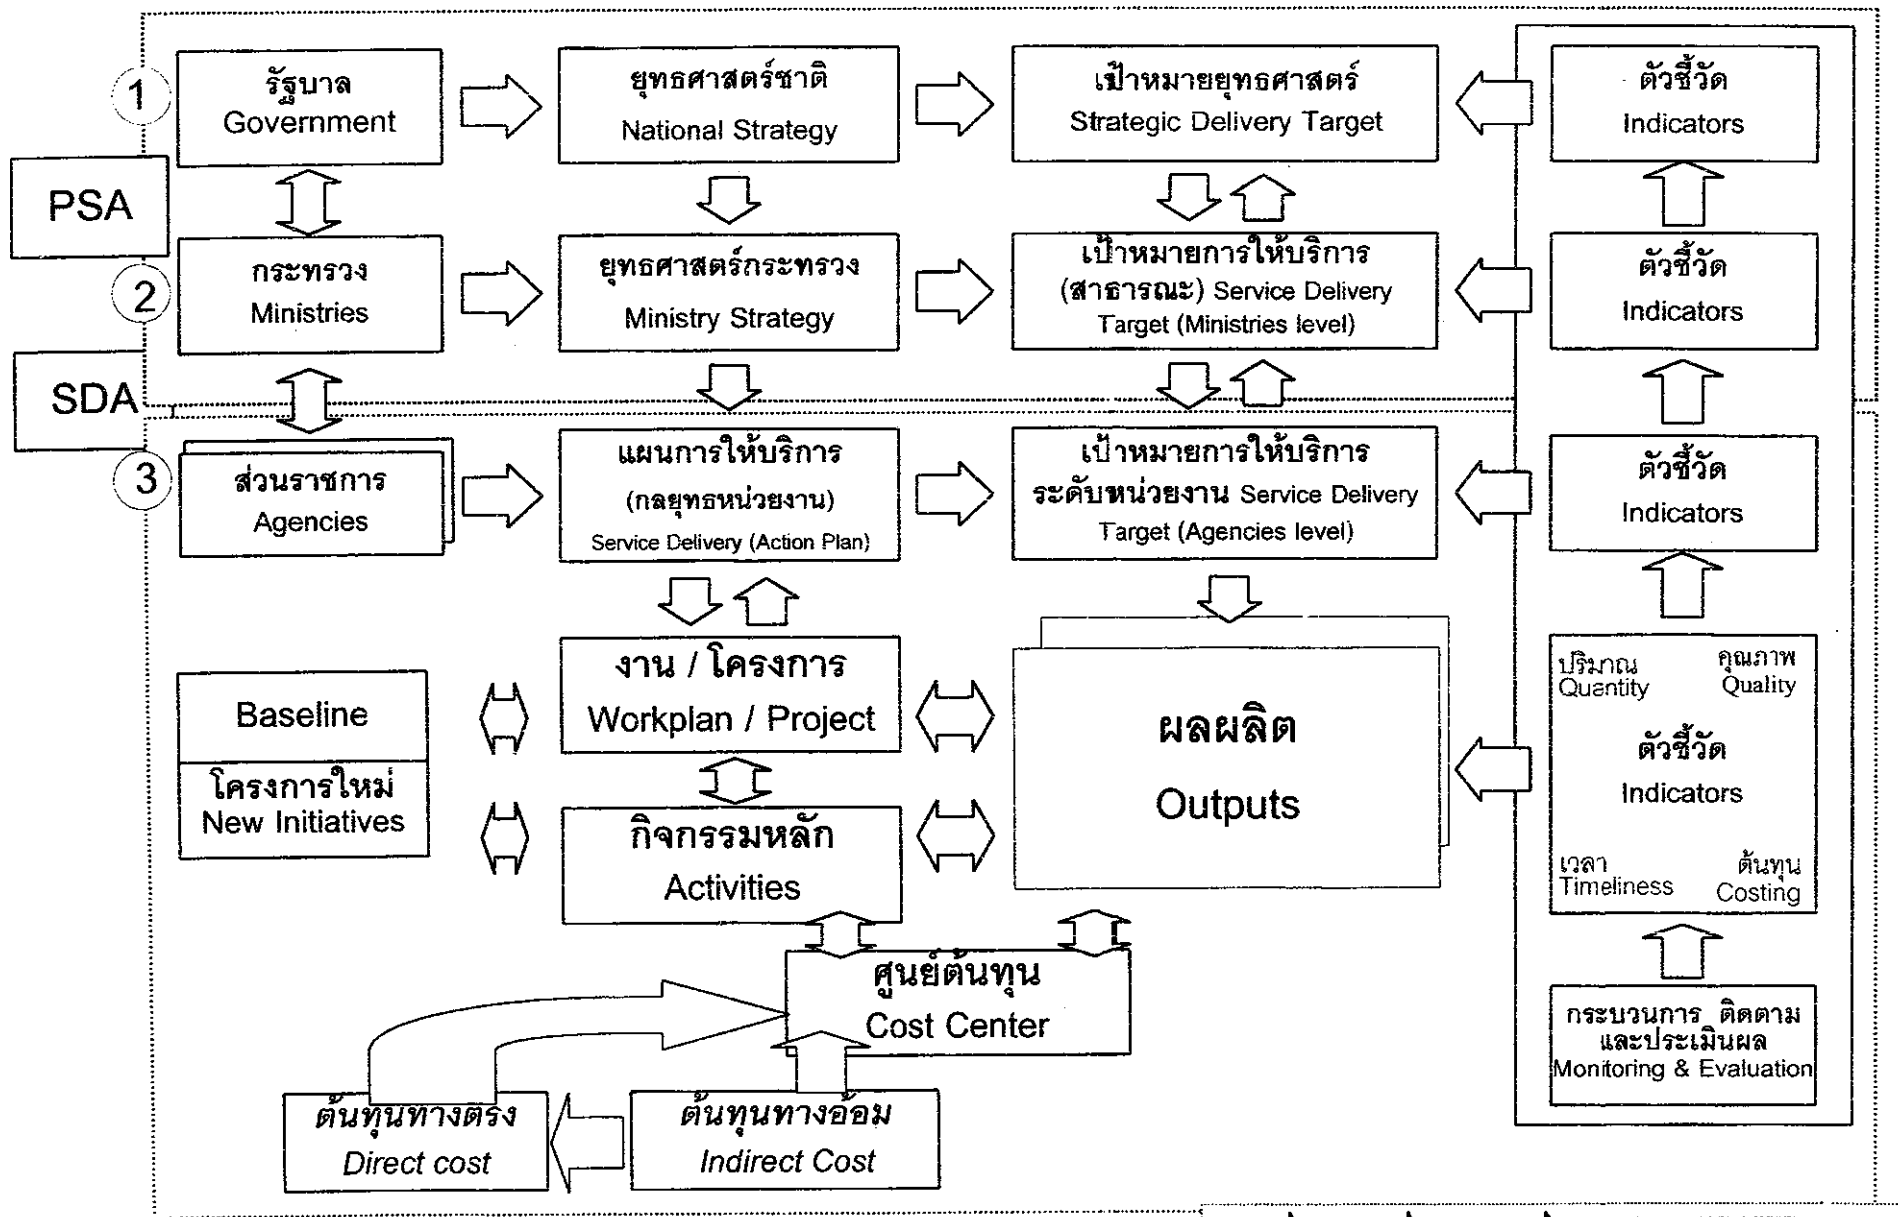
1

รัฐบาล
Government

ยุทธศาสตร์ชาติ
National Strategy

เป้าหมายยุทธศาสตร์
Strategic Delivery Target

ตัวชี้วัด
Indicators

PSA

2

กระทรวง
Ministries

ยุทธศาสตร์กระทรวง
Ministry Strategy

เป้าหมายการให้บริการ (สาธารณะ) Service Delivery Target (Ministries level)

ตัวชี้วัด
Indicators

SDA

3

ส่วนราชการ
Agencies

แผนการให้บริการ (กลยุทธหน่วยงาน)
Service Delivery (Action Plan)

เป้าหมายการให้บริการระดับหน่วยงาน Service Delivery Target (Agencies level)

ตัวชี้วัด
Indicators

Baseline

โครงการใหม่
New Initiatives

งาน / โครงการ
Workplan / Project

กิจกรรมหลัก
Activities

ผลผลิต
Outputs

ปริมาณ
Quantity

คุณภาพ
Quality

ตัวชี้วัด
Indicators

เวลา
Timeliness

ต้นทุน
Costing

ศูนย์ต้นทุน
Cost Center

กระบวนการ ติดตามและประเมินผล
Monitoring & Evaluation

ต้นทุนทางตรง
Direct cost

ต้นทุนทางอ้อม
Indirect Cost